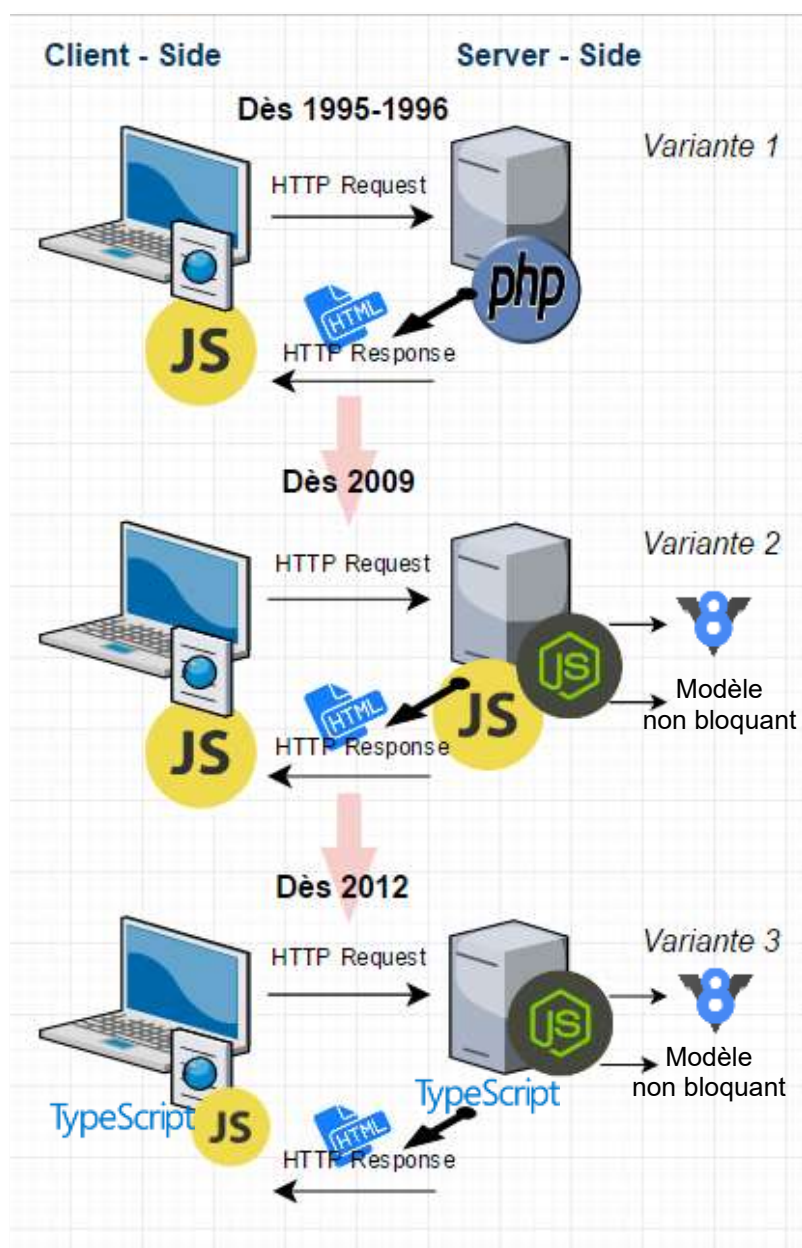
Client - Side

Server - Side

Dès 1995-1996

Variante 1

HTTP Request

php

HTML

JS

HTTP Response

Dès 2009

Variante 2

HTTP Request

JS

Modèle non bloquant

HTML

JS

HTTP Response

JS

Dès 2012

Variante 3

HTTP Request

JS

Modèle non bloquant

TypeScript

TypeScript

JS

HTML

HTTP Response